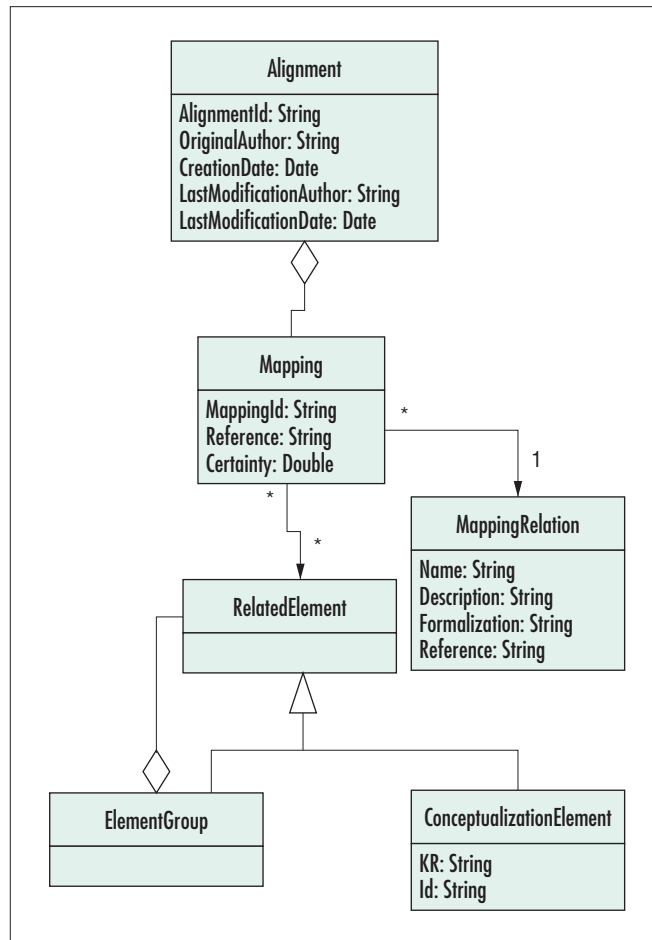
Alignment

AlignmentId: String
OriginalAuthor: String
CreationDate: Date
LastModificationAuthor: String
LastModificationDate: Date

Mapping

MappingId: String
Reference: String
Certainty: Double

*

1

MappingRelation

Name: String
Description: String
Formalization: String
Reference: String

*

*

RelatedElement

ElementGroup

ConceptualizationElement

KR: String
Id: String